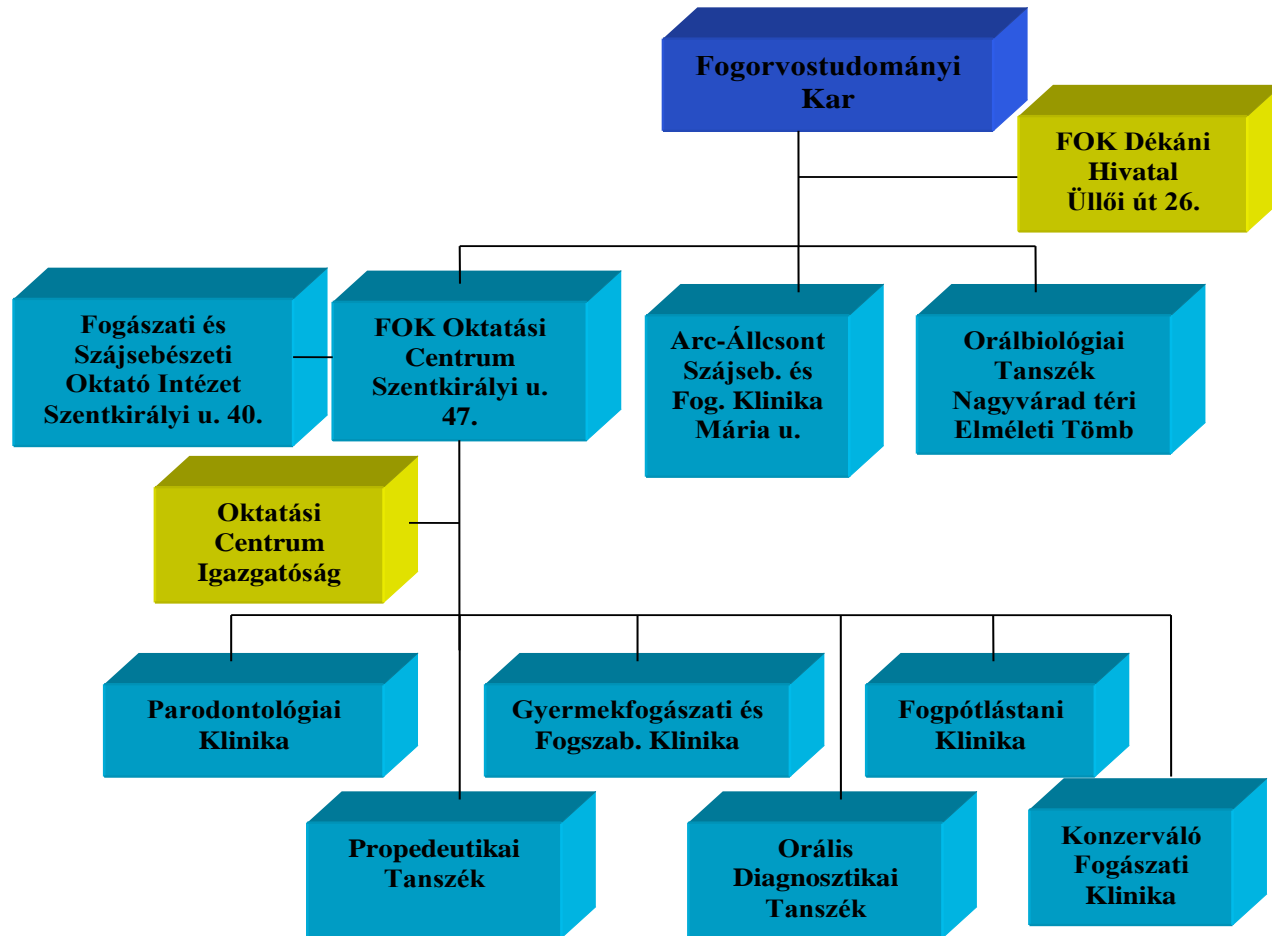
Fogorvostudományi Kar

FOK Dékáni Hivatal Üllői út 26.

Fogászati és Szájsebészeti Oktató Intézet Szentkirályi u. 40.

FOK Oktatási Centrum Szentkirályi u. 47.

Arc-Állcsont Szájseb. és Fog. Klinika Mária u.

Orálbiológiai Tanszék Nagyvárad téri Elméleti Tömb

Oktatási Centrum Igazgatóság

Parodontológiai Klinika

Gyermekfogászati és Fogszab. Klinika

Fogpótlástani Klinika

Propedeutikai Tanszék

Orális Diagnosztikai Tanszék

Konzerváló Fogászati Klinika